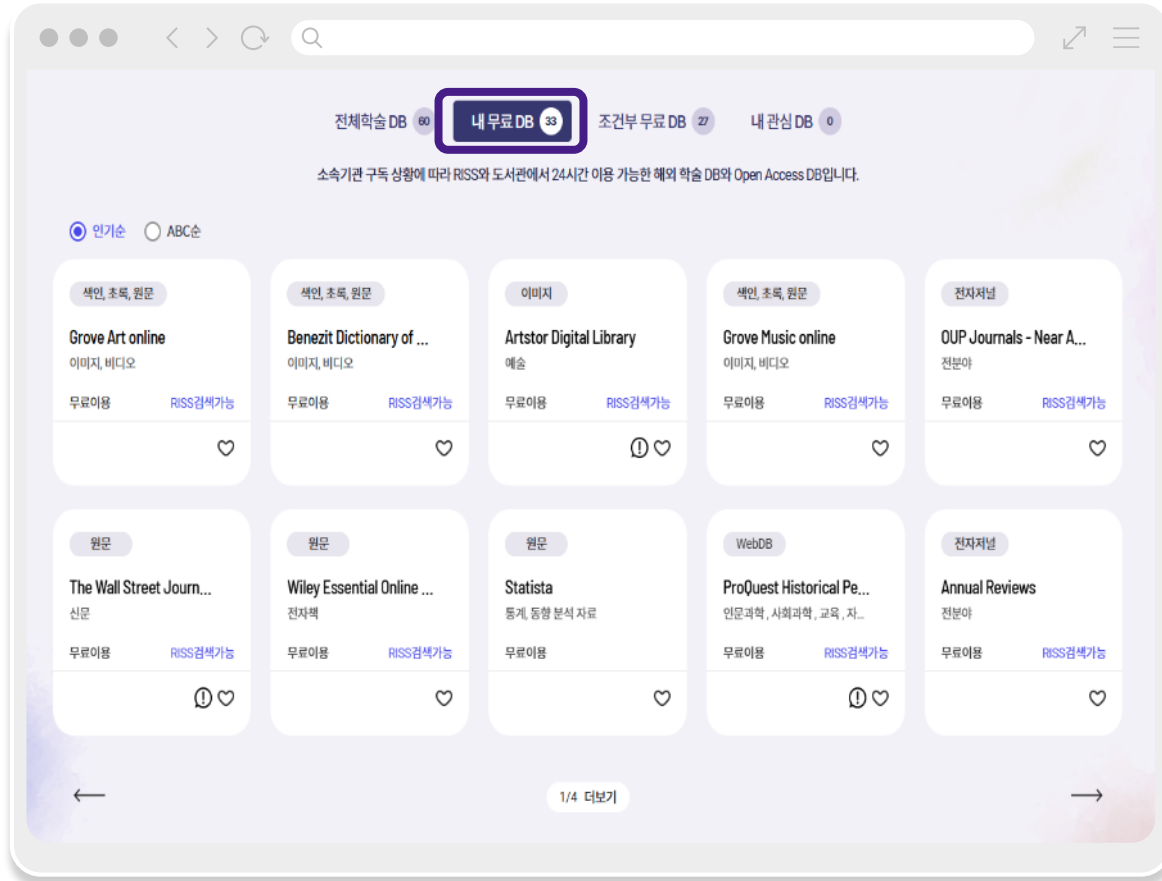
전체학술 DB 60 내 무료 DB 33 조건부 무료 DB 27 내 관심 DB 0

소속기관 구독 상황에 따라 RISS와 도서관에서 24시간 이용 가능한 해외 학술 DB와 Open Access DB입니다.

인기순 ABC순

색인, 초록, 원문
Grove Art online
이미지, 비디오
무료이용 RISS검색가능

색인, 초록, 원문
Benezit Dictionary of ...
이미지, 비디오
무료이용 RISS검색가능

이미지
Artstor Digital Library
예술
무료이용 RISS검색가능

색인, 초록, 원문
Grove Music online
이미지, 비디오
무료이용 RISS검색가능

전자저널
OUP Journals - Near A...
전분야
무료이용 RISS검색가능

원문
The Wall Street Journ...
신문
무료이용 RISS검색가능

원문
Wiley Essential Online ...
전자책
무료이용 RISS검색가능

원문
Statista
통계, 동향 분석 자료
무료이용

WebDB
ProQuest Historical Pe...
인문과학 , 사회과학 , 교육 , 자...
무료이용 RISS검색가능

전자저널
Annual Reviews
전분야
무료이용 RISS검색가능

1/4 더보기